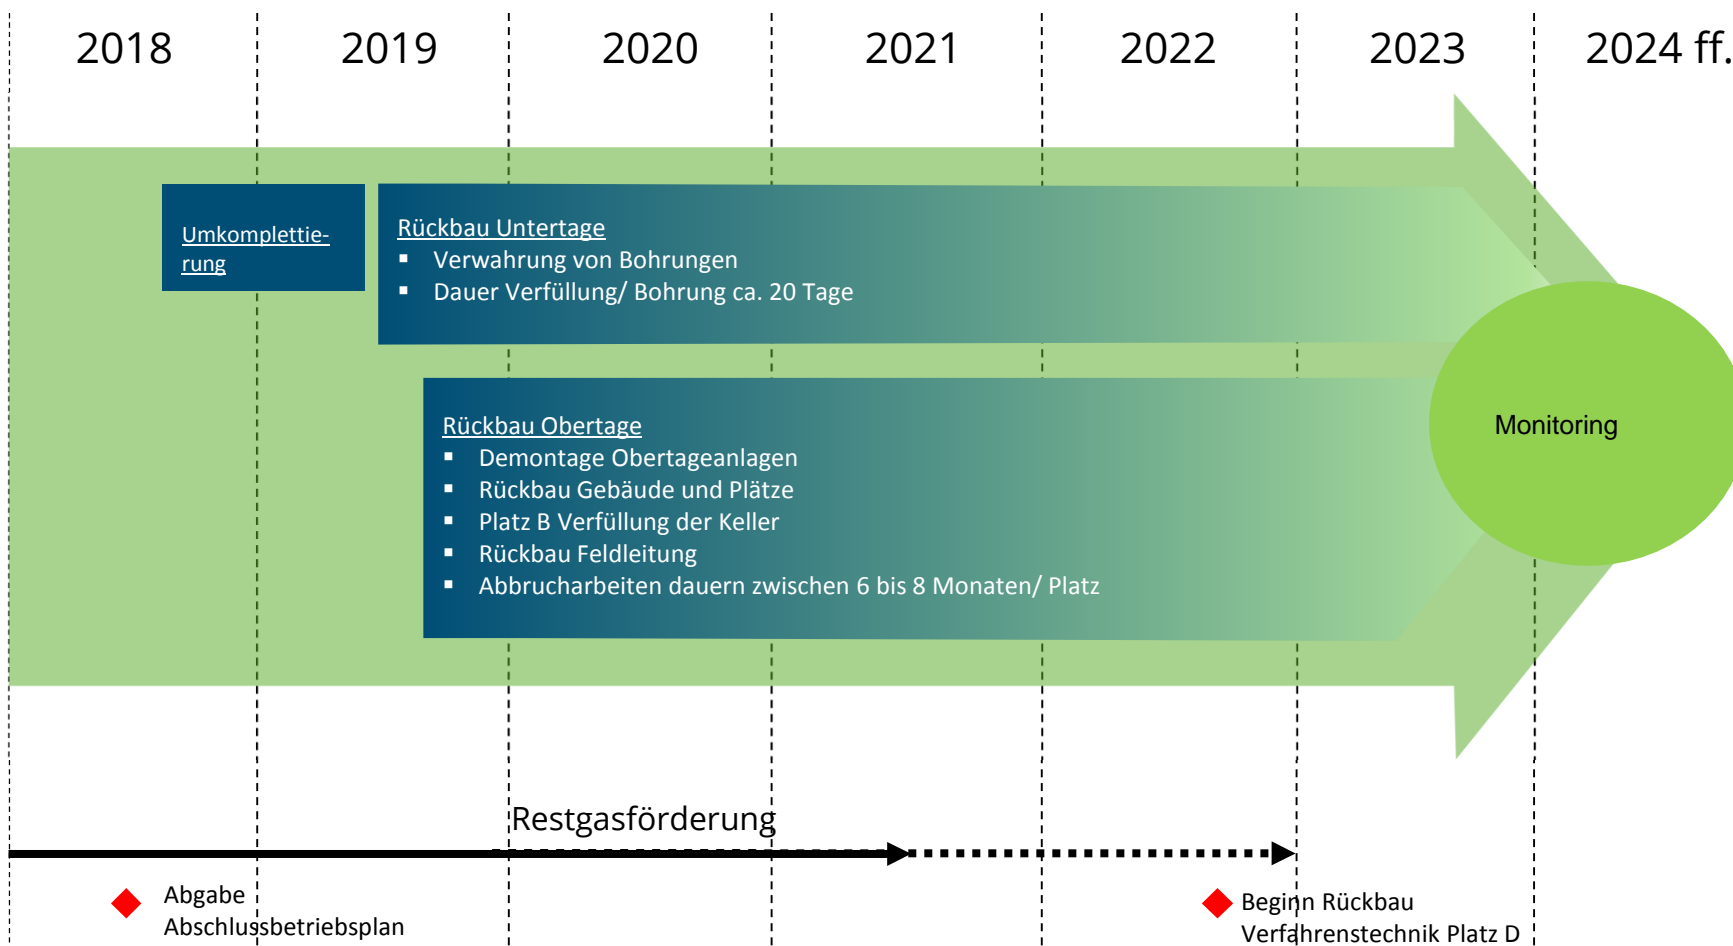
2018 2019 2020 2021 2022 2023 2024 ff.

Umkomplettierung

Rückbau Untertage
- Verwahrung von Bohrungen
- Dauer Verfüllung/ Bohrung ca. 20 Tage

Rückbau Obertage
- Demontage Obertageanlagen
- Rückbau Gebäude und Plätze
- Platz B Verfüllung der Keller
- Rückbau Feldleitung
- Abbrucharbeiten dauern zwischen 6 bis 8 Monaten/ Platz

Monitoring

Restgasförderung

Abgabe Abschlussbetriebsplan

Beginn Rückbau Verfahrenstechnik Platz D